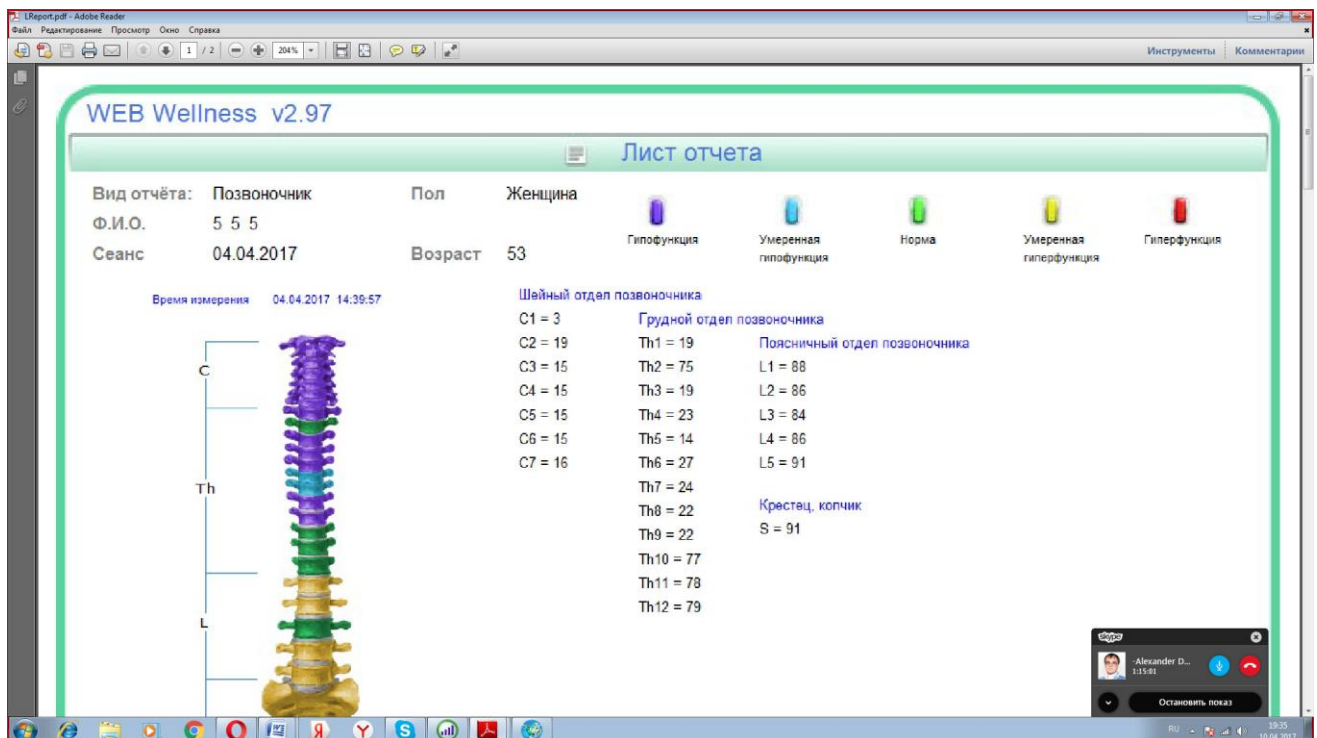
LReport.pdf - Adobe Reader
Файл Редактирование Просмотр Окно Справка
1 / 2 204%
Инструменты Комментарии

WEB Wellness v2.97

Лист отчета

Вид отчёта: Позвоночник
Ф.И.О. 5 5 5
Сеанс 04.04.2017
Пол Женщина
Возраст 53

Гипофункция
Умеренная гипофункция
Норма
Умеренная гиперфункция
Гиперфункция

Время измерения 04.04.2017 14:39:57

C
Th
L

Шейный отдел позвоночника
C1 = 3
C2 = 19
C3 = 15
C4 = 15
C5 = 15
C6 = 15
C7 = 16

Грудной отдел позвоночника
Th1 = 19
Th2 = 75
Th3 = 19
Th4 = 23
Th5 = 14
Th6 = 27
Th7 = 24
Th8 = 22
Th9 = 22
Th10 = 77
Th11 = 78
Th12 = 79

Поясничный отдел позвоночника
L1 = 88
L2 = 86
L3 = 84
L4 = 86
L5 = 91

Крестец, копчик
S = 91

skype
Alexander D...
1:15:01
Остановить показ

RU 19:35 10.04.2017